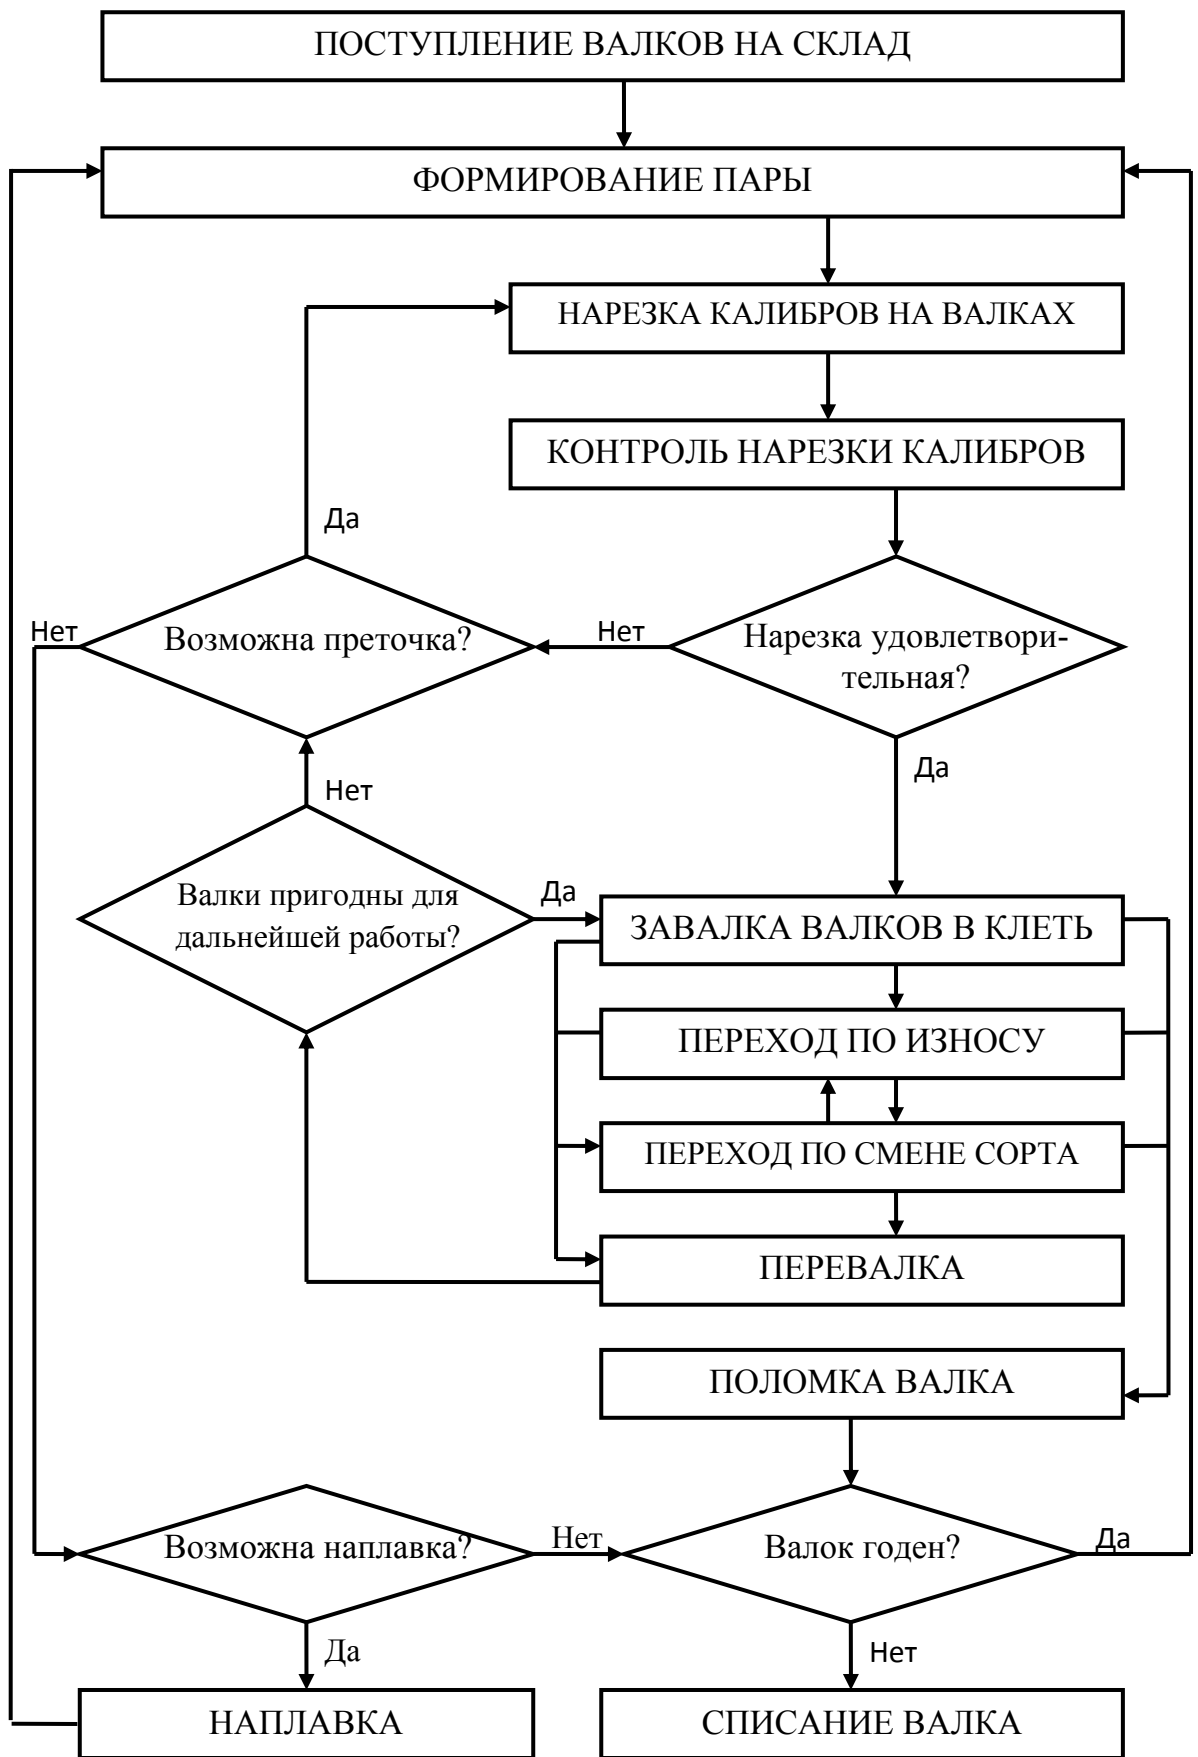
ПОСТУПЛЕНИЕ ВАЛКОВ НА СКЛАД

ФОРМИРОВАНИЕ ПАРЫ

НАРЕЗКА КАЛИБРОВ НА ВАЛКАХ

КОНТРОЛЬ НАРЕЗКИ КАЛИБРОВ

Да

Нет

Возможна преточка?

Нет

Нарезка удовлетворительная?

Да

Нет

Валки пригодны для дальнейшей работы?

Да

ЗАВАЛКА ВАЛКОВ В КЛЕТЬ

ПЕРЕХОД ПО ИЗНОСУ

ПЕРЕХОД ПО СМЕНЕ СОРТА

ПЕРЕВАЛКА

ПОЛОМКА ВАЛКА

Возможна наплавка?

Нет

Валок годен?

Да

Да

Нет

НАПЛАВКА

СПИСАНИЕ ВАЛКА